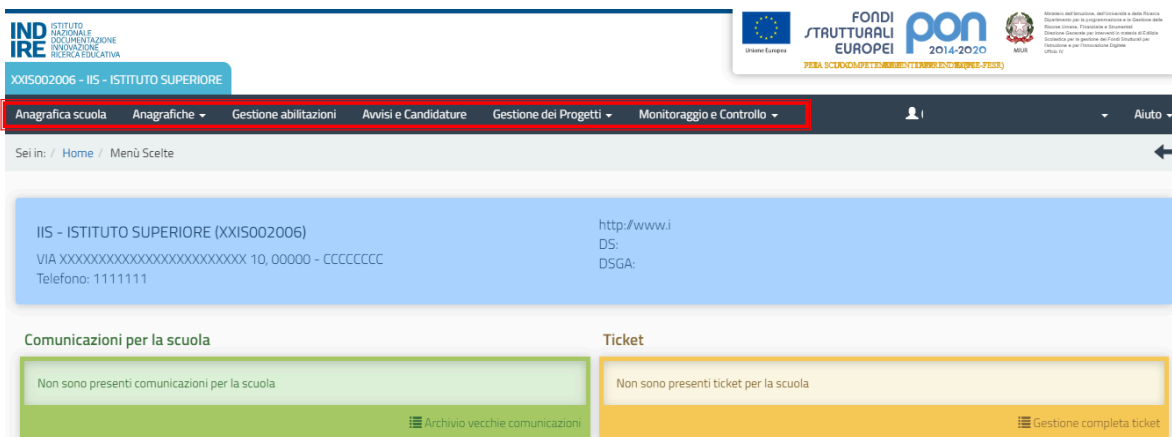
INDIRE ISTITUTO NAZIONALE DOCUMENTAZIONE INNOVAZIONE RICERCA EDUCATIVA

XXIS002006 - IIS - ISTITUTO SUPERIORE

Unione Europea

FONDI STRUTTURALI EUROPEI

PON 2014-2020

PER LA SCUOLA COMPETENZE E AMBIENTI PER L'APPRENDIMENTO (FSE-FESR)

MIUR

Ministero dell'Istruzione, dell'Università e della Ricerca Dipartimento per la programmazione e la Gestione delle Risorse Umane, Finanziarie e Strumentali Direzione Generale per interventi in materia di Edilizia Scolastica per la gestione dei Fondi Strutturali per l'Istruzione e per l'Innovazione Digitale Ufficio IV

Anagrafica scuola Anagrafiche ▾ Gestione abilitazioni Avvisi e Candidature Gestione dei Progetti ▾ Monitoraggio e Controllo ▾

Aiuto ▾

Sei in: / Home / Menù Scelte

IIS - ISTITUTO SUPERIORE (XXIS002006)

VIA XXXXXXXXXXXXXXXXXXXXXXX 10, 00000 - CCCCCCCC

Telefono: 1111111

http://www.i

DS:

DSGA:

Comunicazioni per la scuola

Non sono presenti comunicazioni per la scuola

Archivio vecchie comunicazioni

Ticket

Non sono presenti ticket per la scuola

Gestione completa ticket